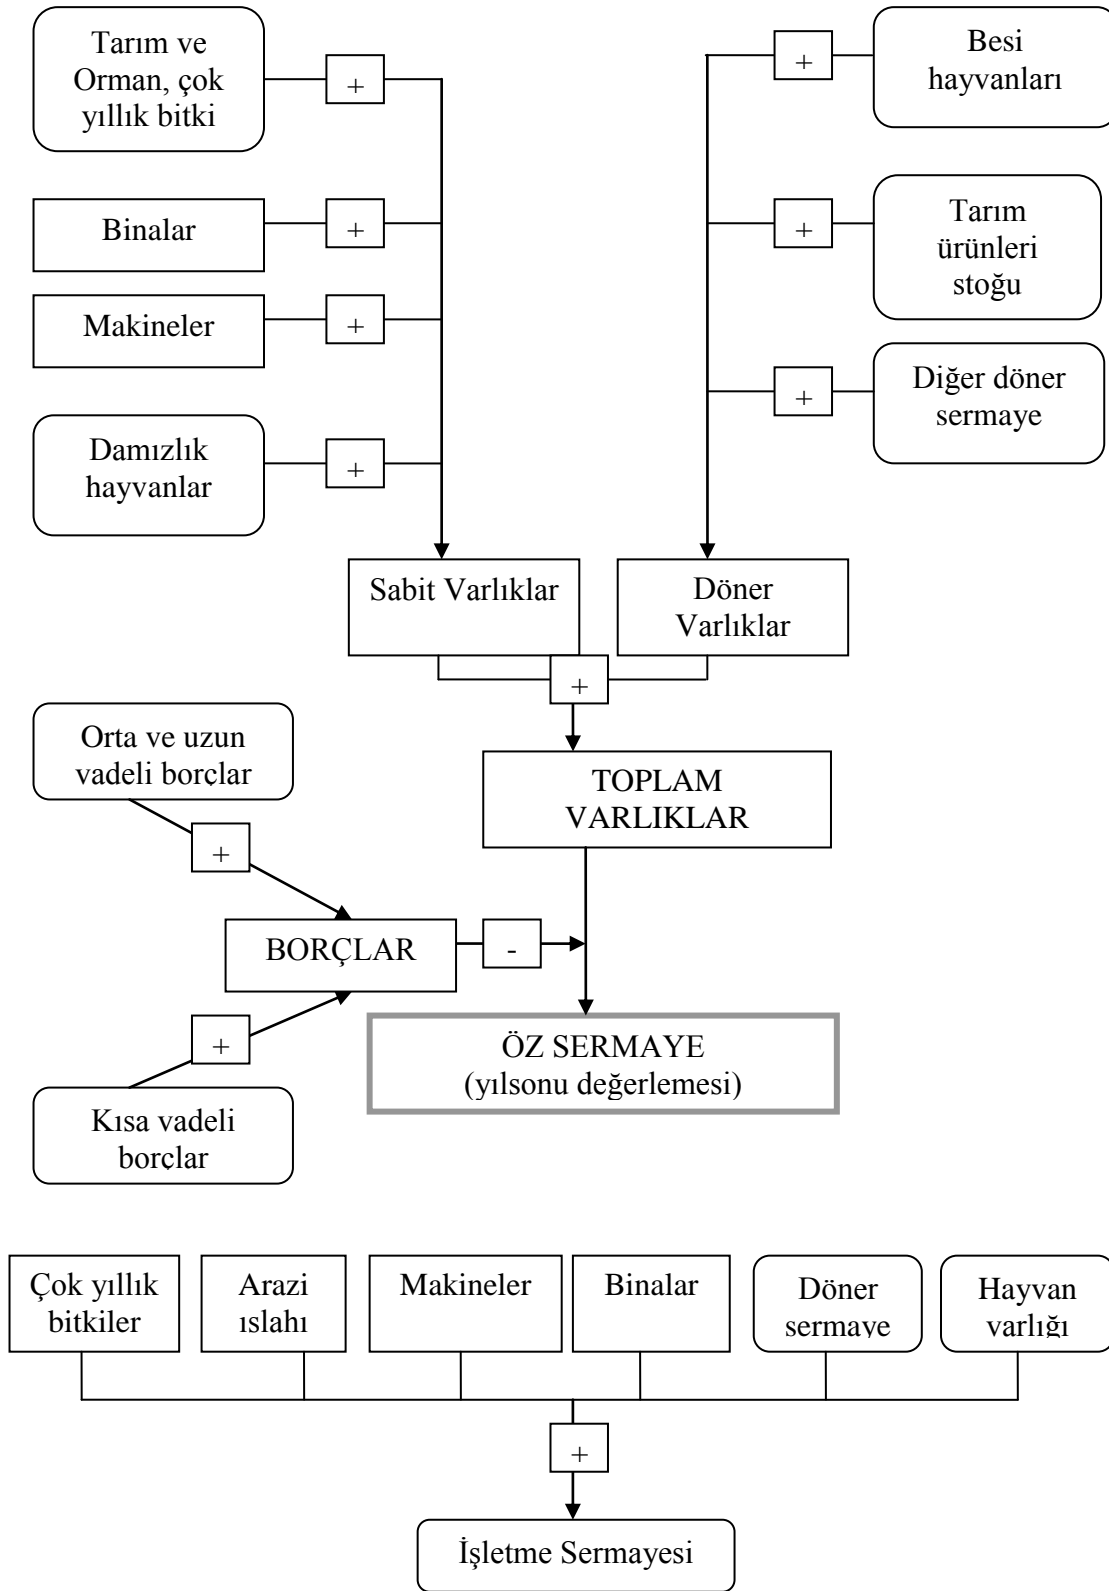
Tarım ve Orman, çok yıllık bitki

+

Binalar

+

Makineler

+

Damızlık hayvanlar

+

Besi hayvanları

+

Tarım ürünleri stoğu

+

Diğer döner sermaye

+

Sabit Varlıklar

Döner Varlıklar

+

Orta ve uzun vadeli borçlar

+

TOPLAM VARLIKLAR

BORÇLAR

-

+

ÖZ SERMAYE (yılsonu değerlemesi)

Kısa vadeli borçlar

Çok yıllık bitkiler

Arazi ıslahı

Makineler

Binalar

Döner sermaye

Hayvan varlığı

+

İşletme Sermayesi